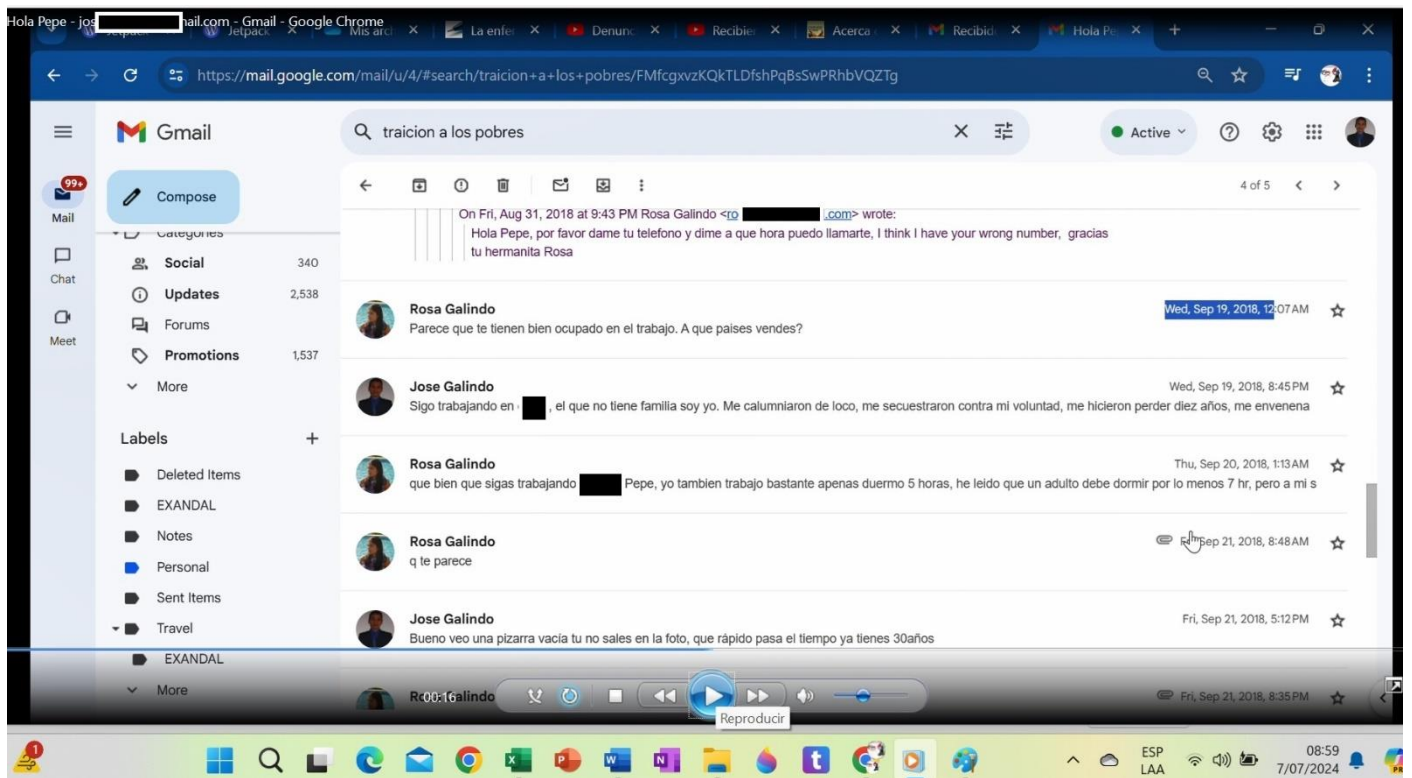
Hola Pepe - jos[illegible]hail.com - Gmail - Google Chrome

Jetpack | Jetpack | Mis arch | La enfer | Denunc | Recibie | Acerca | Recibid | Hola Pe

https://mail.google.com/mail/u/4/#search/traicion+a+los+pobres/FMfcgxvzKQkTLDfshPqBsSwPRhbVQZTg

Gmail

traicion a los pobres

Active

99+
Mail
Chat
Meet

Compose

Categories
Social 340
Updates 2,538
Forums
Promotions 1,537
More

Labels
Deleted Items
EXANDAL
Notes
Personal
Sent Items
Travel
EXANDAL
More

4 of 5

On Fri, Aug 31, 2018 at 9:43 PM Rosa Galindo <ro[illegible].com> wrote:
Hola Pepe, por favor dame tu telefono y dime a que hora puedo llamarte, I think I have your wrong number, gracias
tu hermanita Rosa

Rosa Galindo
Wed, Sep 19, 2018, 12:07 AM
Parece que te tienen bien ocupado en el trabajo. A que paises vendes?

Jose Galindo
Wed, Sep 19, 2018, 8:45 PM
Sigo trabajando en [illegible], el que no tiene familia soy yo. Me calumniaron de loco, me secuestraron contra mi voluntad, me hicieron perder diez años, me envenena

Rosa Galindo
Thu, Sep 20, 2018, 1:13 AM
que bien que sigas trabajando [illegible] Pepe, yo tambien trabajo bastante apenas duermo 5 horas, he leido que un adulto debe dormir por lo menos 7 hr, pero a mi s

Rosa Galindo
F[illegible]Sep 21, 2018, 8:48 AM
q te parece

Jose Galindo
Fri, Sep 21, 2018, 5:12 PM
Bueno veo una pizarra vacía tu no sales en la foto, que rápido pasa el tiempo ya tienes 30años

R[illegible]alindo
00:16
Fri, Sep 21, 2018, 8:35 PM

Reproducir

ESP
LAA
08:59
7/07/2024